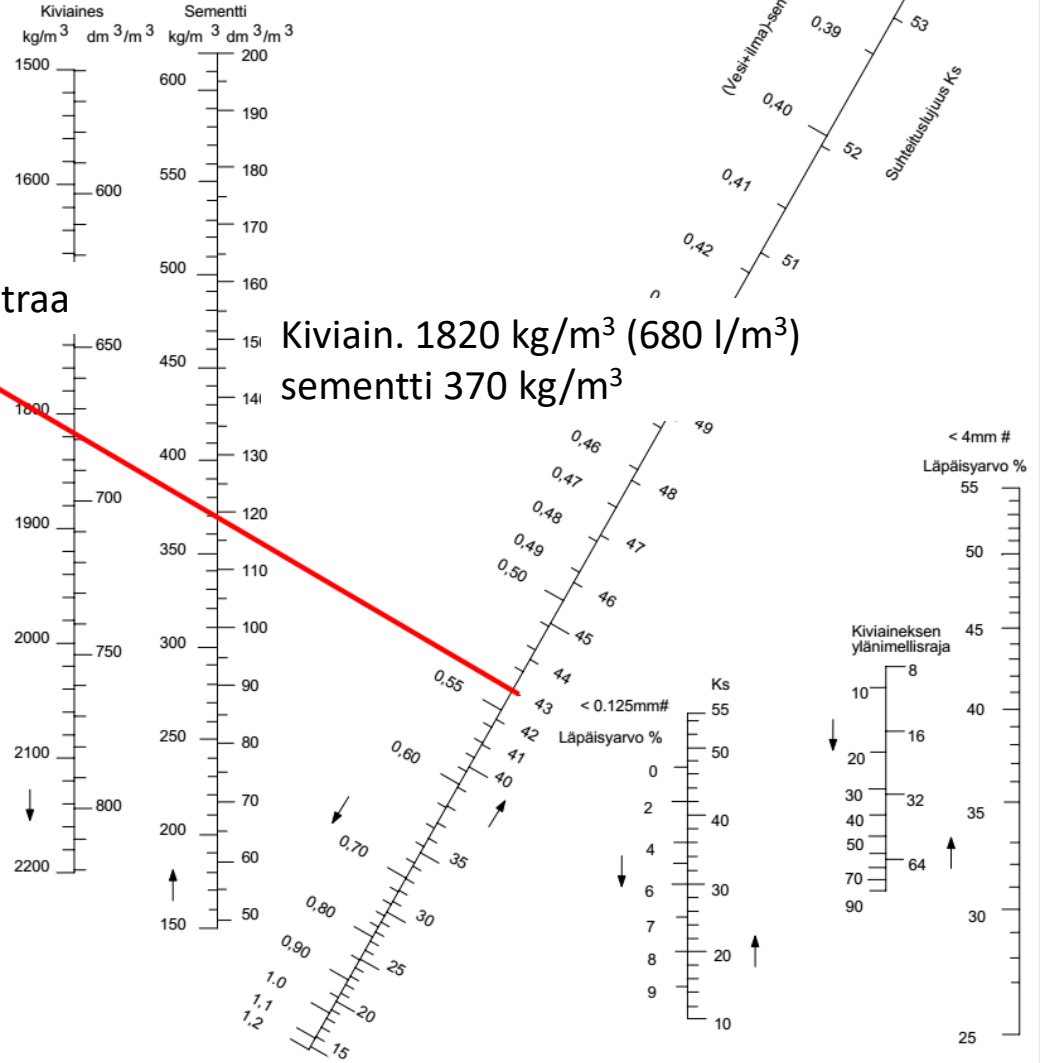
Kiviaines
kg/m$^3$ dm$^3$/m$^3$
1500
1600 600
650
1800
700
1900
2000 750
2100
800
2200

Sementti
kg/m$^3$ dm$^3$/m$^3$
600 200
190
550 180
170
500 160
450 150
140
400 130
120
350 110
300 100
90
250 80
70
200 60
150 50

traa

Kiviain. 1820 kg/m$^3$ (680 l/m$^3$)
sementti 370 kg/m$^3$

(Vesi+ilma)-sem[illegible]
0,39
0,40
0,41
0,42
0
0,46
0,47
0,48
0,49
0,50
0,55
0,60
0,70
0,80
0,90
1,0
1,1
1,2

Suhteituslujuus Ks
53
52
51
49
48
47
46
45
44
43
42
41
40
35
30
25
20
15

< 0.125mm#
Läpäisyarvo %
0
2
4
6
7
8
9

Ks
55
50
40
30
20
10

Kiviaineksen ylänimellisraja
10
20
30
40
50
70
90
8
16
32
64

< 4mm #
Läpäisyarvo %
55
50
45
40
35
30
25